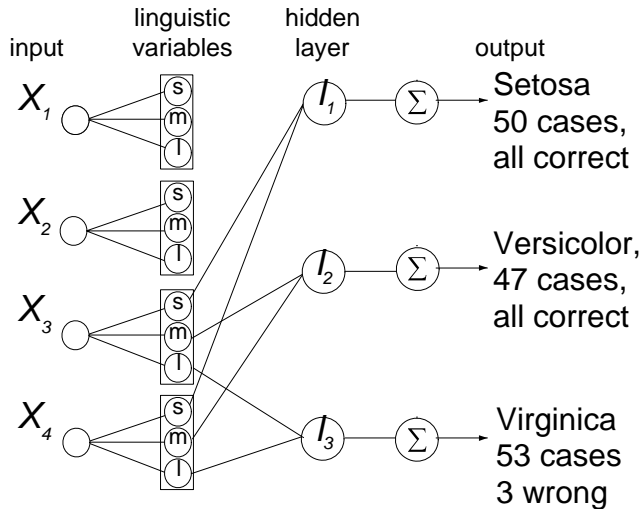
input

linguistic variables

hidden layer

output

$X_1$

s
m
l

$X_2$

s
m
l

$X_3$

s
m
l

$X_4$

s
m
l

$I_1$

$I_2$

$I_3$

$\Sigma$

$\Sigma$

$\Sigma$

Setosa
50 cases,
all correct

Versicolor,
47 cases,
all correct

Virginica
53 cases
3 wrong